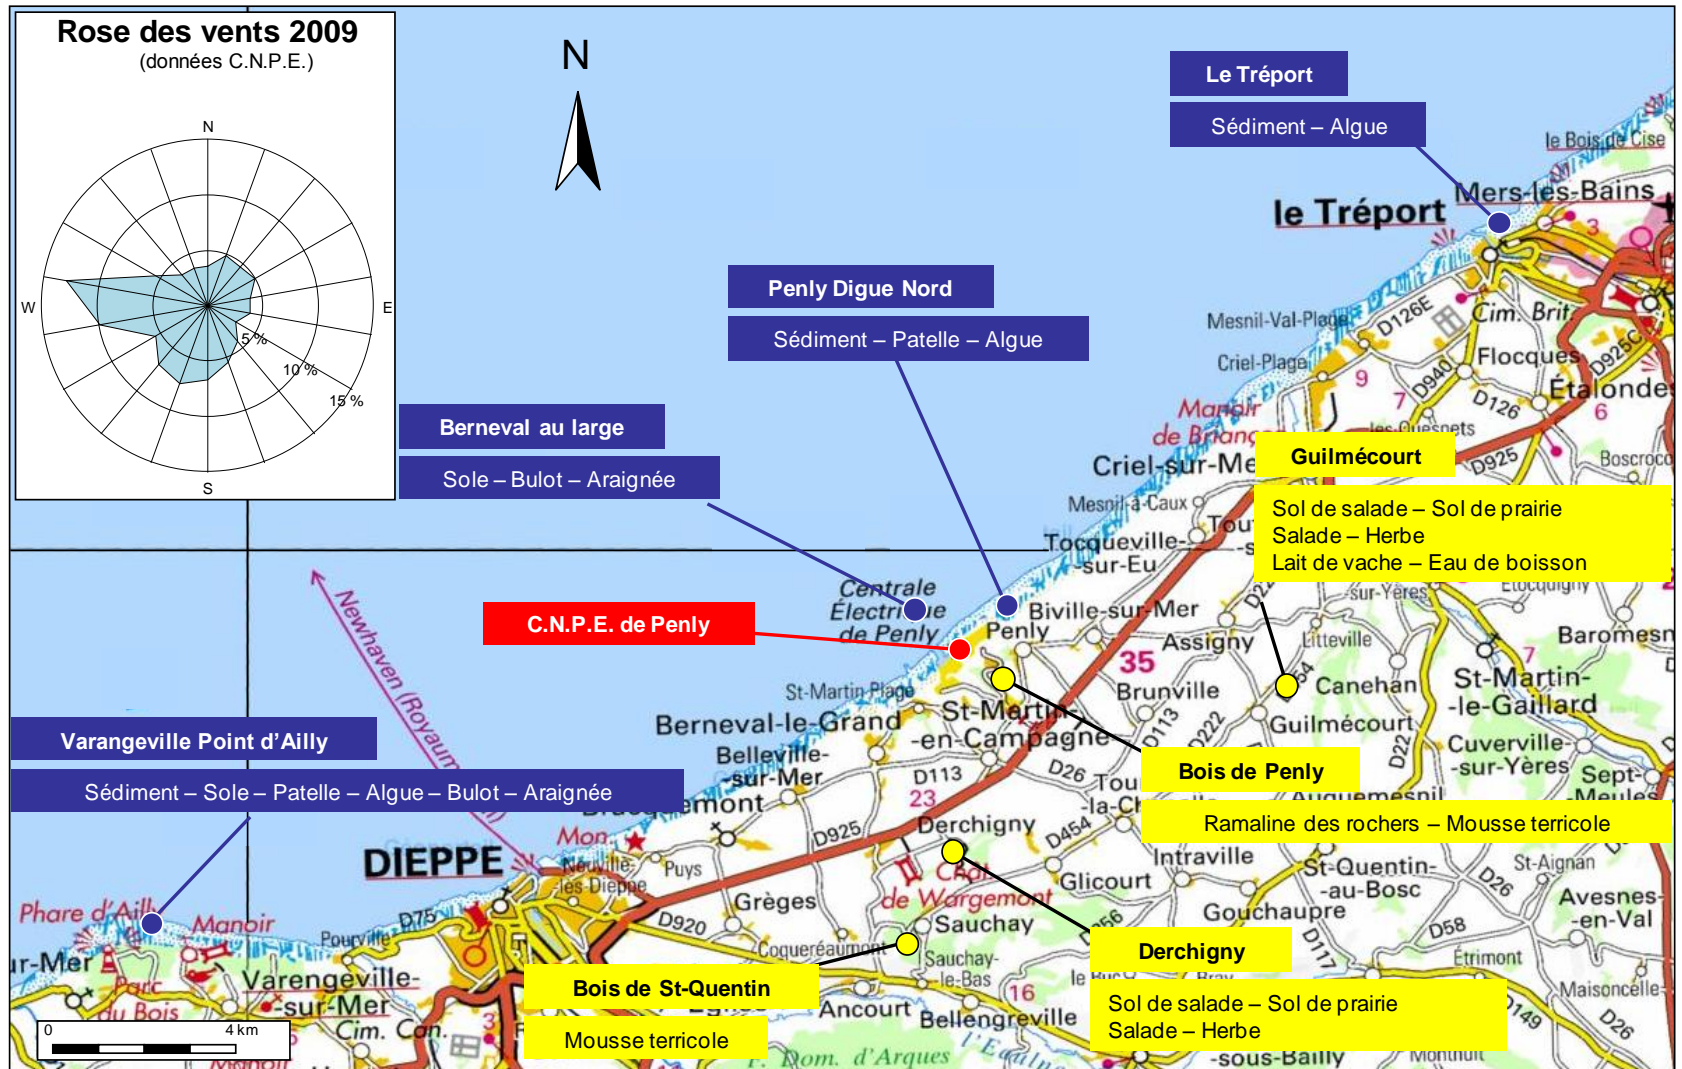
Rose des vents 2009
(données C.N.P.E.)

N
W
E
S
5 %
10 %
15 %

N

Le Tréport
Sédiment – Algue

Penly Digue Nord
Sédiment – Patelle – Algue

Berneval au large
Sole – Bulot – Araignée

C.N.P.E. de Penly

Guilmécourt
Sol de salade – Sol de prairie
Salade – Herbe
Lait de vache – Eau de boisson

Varangeville Point d'Ailly
Sédiment – Sole – Patelle – Algue – Bulot – Araignée

Bois de Penly
Ramaline des rochers – Mousse terricole

Derchigny
Sol de salade – Sol de prairie
Salade – Herbe

Bois de St-Quentin
Mousse terricole

le Tréport
Mers-les-Bains
le Bois de Cise
Mesnil-Val-Plage
Criel-Plage
D126E
Cim. Brit.
Flocques
D940
D925
Étalondes
D126
Manoir de Briançon
Criel-sur-Mer
les Quesnets
Boscrocourt
Mesnil-à-Caux
Tocqueville-sur-Eu
Centrale Électrique de Penly
Biville-sur-Mer
Penly
Assigny
Litteville
Baromesnil
35
Brunville
Canehan
St-Martin-le-Gaillard
St-Martin Plage
Berneval-le-Grand
St-Martin-en-Campagne
Guilmécourt
Belleville-sur-Mer
Cuverville-sur-Yères
Sept-Meules
D113
D26
D22
D222
23
Derchigny
D454
D925
Intraville
St-Quentin-au-Bosc
St-Aignan
DIEPPE
Neuville-lès-Dieppe
Puys
Glicourt
Avesnes-en-Val
Newhaven (Royaume-Uni)
Phare d'Ailly
Manoir
Pourville
D75
D920
Grèges
Château de Wargemont
Sauchay
Gouchaupre
D58
Étrimont
Coquereaumont
Sauchay-le-Bas
Varengeville-sur-Mer
Parc du Bois
Cim. Can.
Ancourt
Bellengreville
16
Maisoncelle
D26
Dom. d'Arques
-sous-Bailly
0
4 km